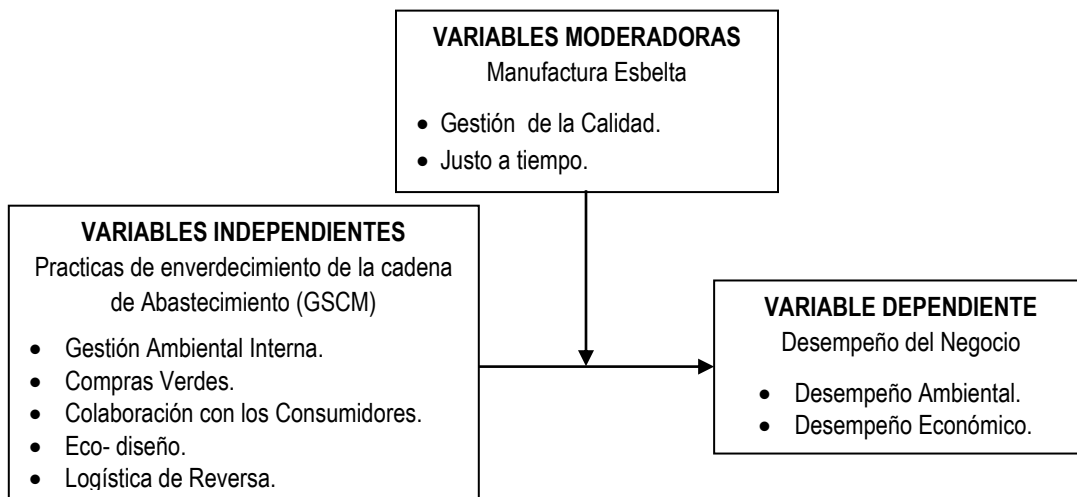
VARIABLES MODERADORAS
Manufactura Esbelta

- Gestión de la Calidad.
- Justo a tiempo.

VARIABLES INDEPENDIENTES
Practicas de enverdecimiento de la cadena de Abastecimiento (GSCM)

- Gestión Ambiental Interna.
- Compras Verdes.
- Colaboración con los Consumidores.
- Eco- diseño.
- Logística de Reversa.

VARIABLE DEPENDIENTE
Desempeño del Negocio

- Desempeño Ambiental.
- Desempeño Económico.